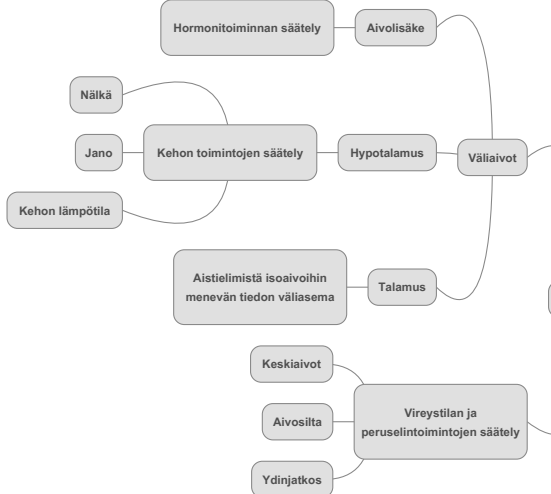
Hormonitoiminnan säätely

Aivolisäke

Nälkä

Jano

Kehon toimintojen säätely

Hypotalamus

Väliaivot

Kehon lämpötila

Aistielimistä isoaivoihin menevän tiedon väliasema

Talamus

Keskiaivot

Aivosilta

Vireystilan ja peruselintoimintojen säätely

Ydinjatkos